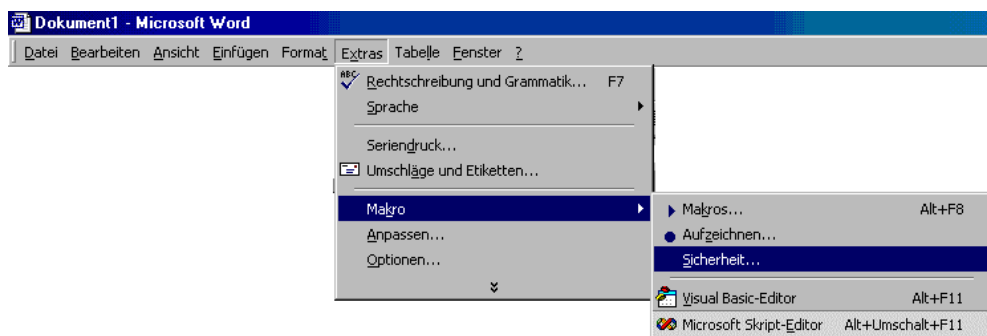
Dokument1 - Microsoft Word

Datei Bearbeiten Ansicht Einfügen Format Extras Tabelle Fenster ?

ABC Rechtschreibung und Grammatik... F7
Sprache
Seriendruck...
Umschläge und Etiketten...
Makro
Anpassen...
Optionen...

Makros... Alt+F8
Aufzeichnen...
Sicherheit...
Visual Basic-Editor Alt+F11
Microsoft Skript-Editor Alt+Umschalt+F11